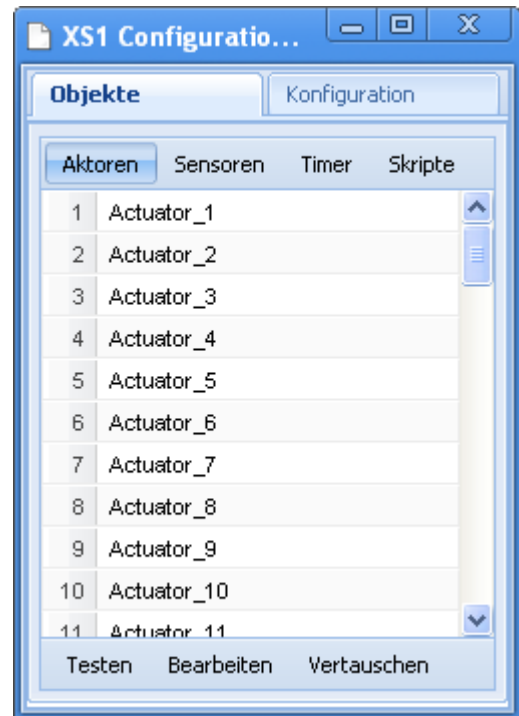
XS1 Configuratio...

Objekte | Konfiguration

Aktoren | Sensoren | Timer | Skripte

| | |
|---|---|
| 1 | Actuator_1 |
| 2 | Actuator_2 |
| 3 | Actuator_3 |
| 4 | Actuator_4 |
| 5 | Actuator_5 |
| 6 | Actuator_6 |
| 7 | Actuator_7 |
| 8 | Actuator_8 |
| 9 | Actuator_9 |
| 10 | Actuator_10 |
| 11 | Actuator_11 |

Testen | Bearbeiten | Vertauschen